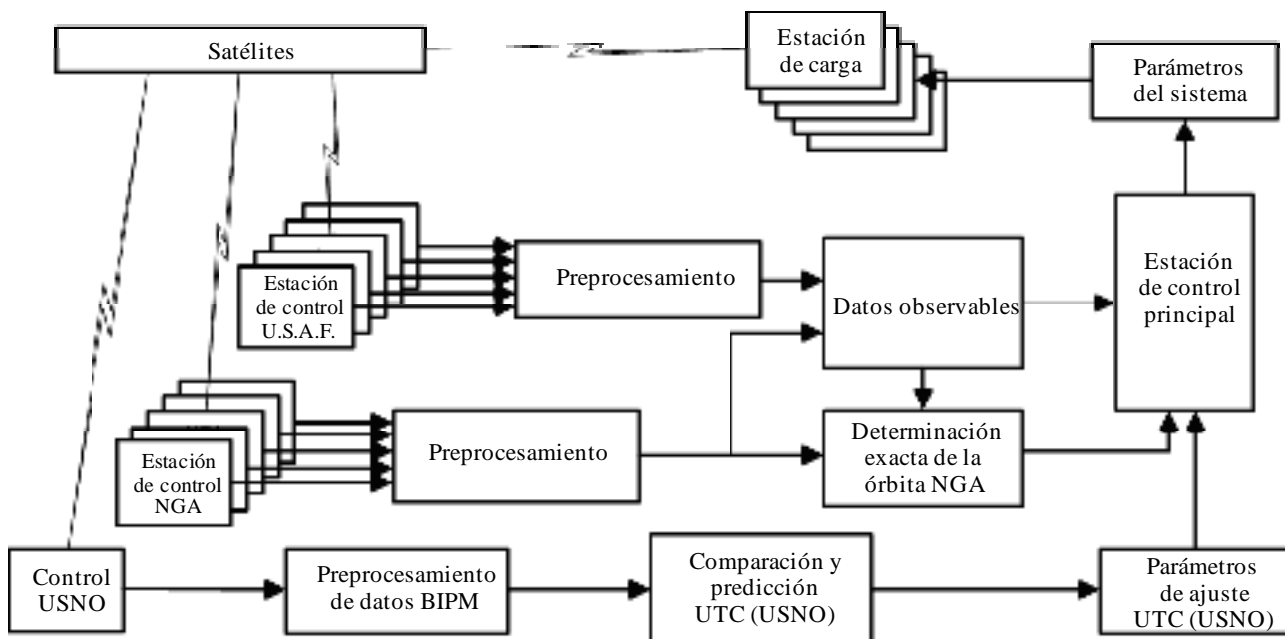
Satélites

Estación de carga

Parámetros del sistema

Estación de control U.S.A.F.

Preprocesamiento

Datos observables

Estación de control principal

Estación de control NGA

Preprocesamiento

Determinación exacta de la órbita NGA

Control USNO

Preprocesamiento de datos BIPM

Comparación y predicción UTC (USNO)

Parámetros de ajuste UTC (USNO)